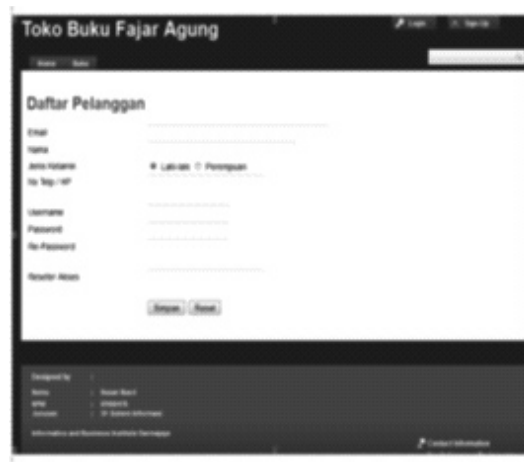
Toko Buku Fajar Agung

Login Sign Up

Home Buku

Daftar Pelanggan

Email

Nama

Jenis Kelamin Laki-laki Perempuan

No Telp / HP

Username

Password

Re-Password

Retailer Akses

Simpan Reset

Designed by :

Nama : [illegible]

NPM : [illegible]

Jurusan : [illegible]

Informatics and Business Institute Darmajaya

Contact Information